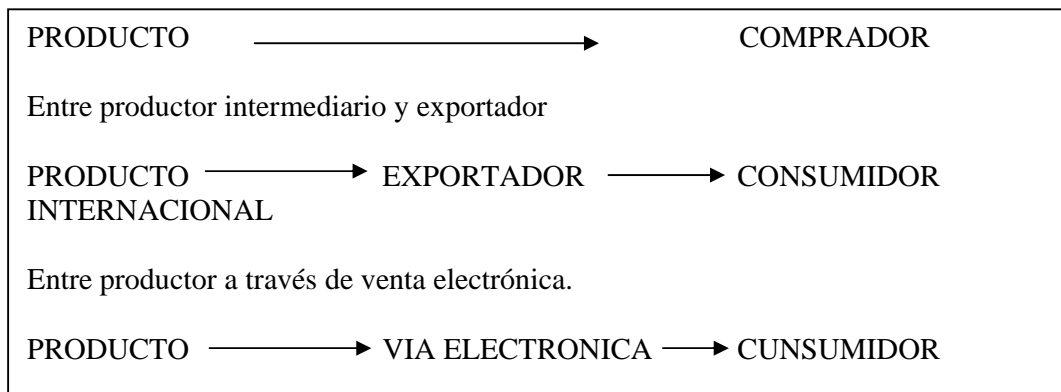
PRODUCTO → COMPRADOR

Entre productor intermediario y exportador

PRODUCTO → EXPORTADOR → CONSUMIDOR INTERNACIONAL

Entre productor a través de venta electrónica.

PRODUCTO → VIA ELECTRONICA → CUNSUMIDOR